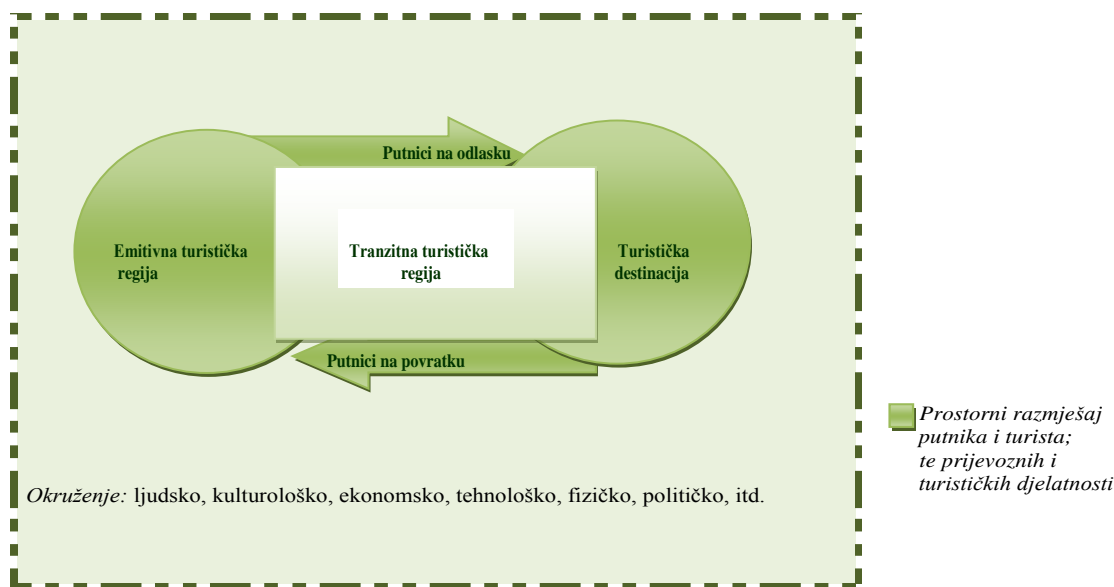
Putnici na odlasku

Emitivna turistička regija

Tranzitna turistička regija

Turistička destinacija

Putnici na povratku

*Okruženje:* ljudsko, kulturološko, ekonomsko, tehnološko, fizičko, političko, itd.

*Prostorni razmješaj putnika i turista; te prijevoznih i turističkih djelatnosti*